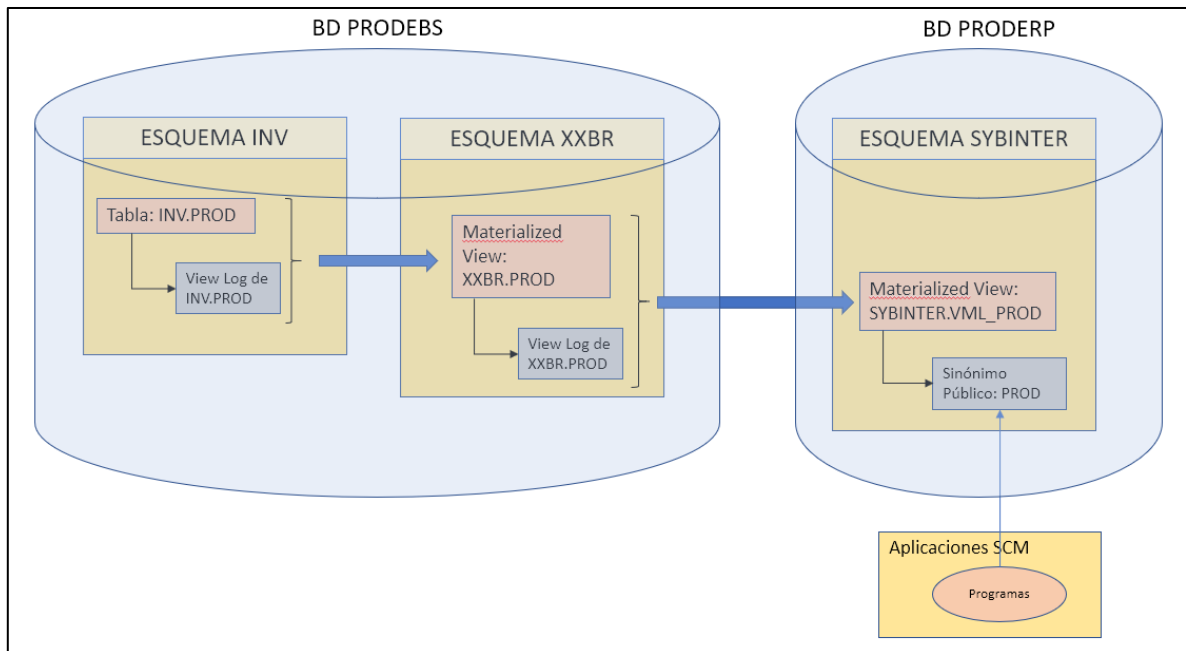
BD PRODEBS

ESQUEMA INV

Tabla: INV.PROD

View Log de INV.PROD

ESQUEMA XXBR

Materialized View: XXBR.PROD

View Log de XXBR.PROD

BD PRODERP

ESQUEMA SYBINTER

Materialized View: SYBINTER.VML_PROD

Sinónimo Público: PROD

Aplicaciones SCM

Programas